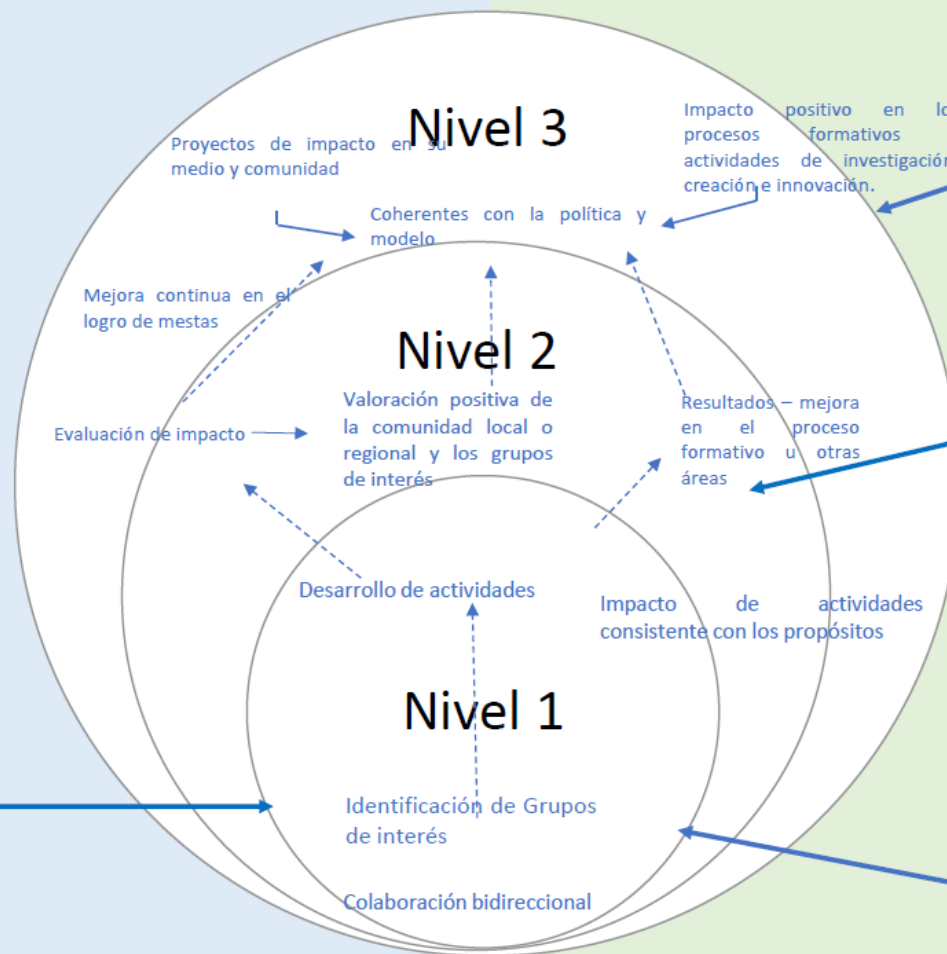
Nivel 3

Proyectos de impacto en su medio y comunidad

Impacto positivo en lo procesos formativos actividades de investigación creación e innovación.

Coherentes con la política y modelo

Mejora continua en el logro de mestas

Nivel 2

Evaluación de impacto

Valoración positiva de la comunidad local o regional y los grupos de interés

Resultados – mejora en el proceso formativo u otras áreas

Desarrollo de actividades

Impacto de actividades consistente con los propósitos

Nivel 1

Identificación de Grupos de interés

Colaboración bidireccional